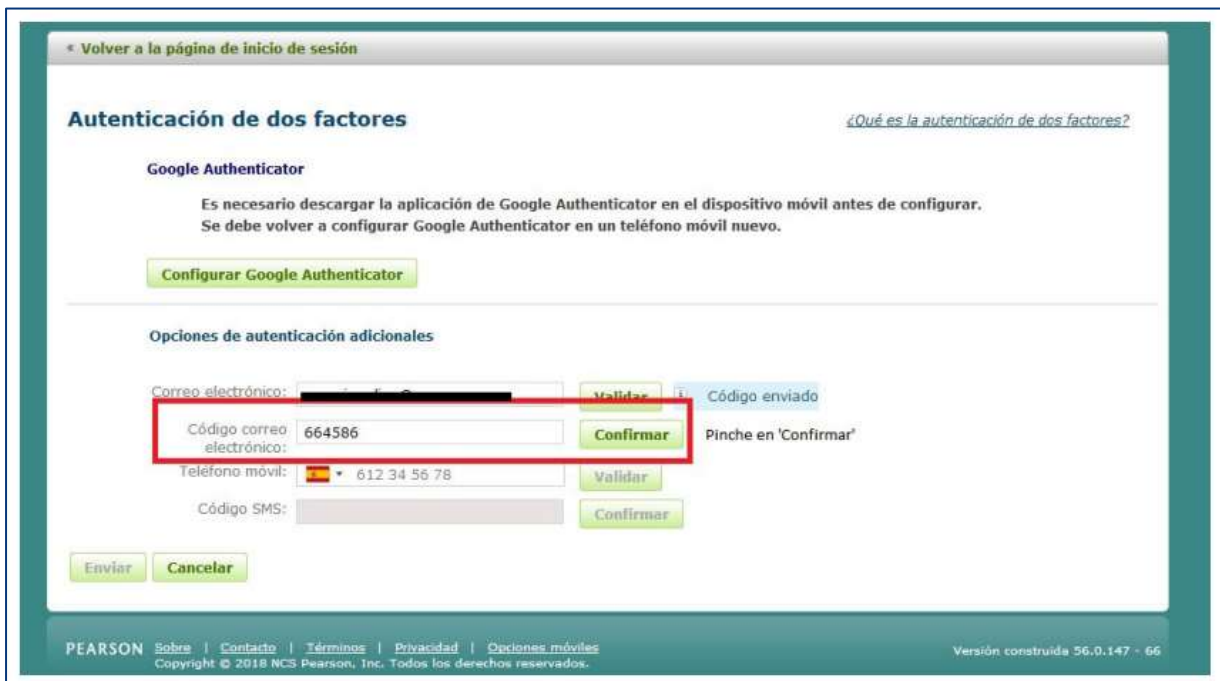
« Volver a la página de inicio de sesión

Autenticación de dos factores

¿Qué es la autenticación de dos factores?

Google Authenticator

Es necesario descargar la aplicación de Google Authenticator en el dispositivo móvil antes de configurar.
Se debe volver a configurar Google Authenticator en un teléfono móvil nuevo.

Configurar Google Authenticator

Opciones de autenticación adicionales

Correo electrónico: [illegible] Validar Código enviado

Código correo electrónico: 664586 Confirmar Pinche en 'Confirmar'

Teléfono móvil: 612 34 56 78 Validar

Código SMS: Confirmar

Enviar Cancelar

PEARSON Sobre | Contacto | Términos | Privacidad | Opciones móviles
Copyright © 2018 NCS Pearson, Inc. Todos los derechos reservados.

Versión construida 56.0.147 - 66